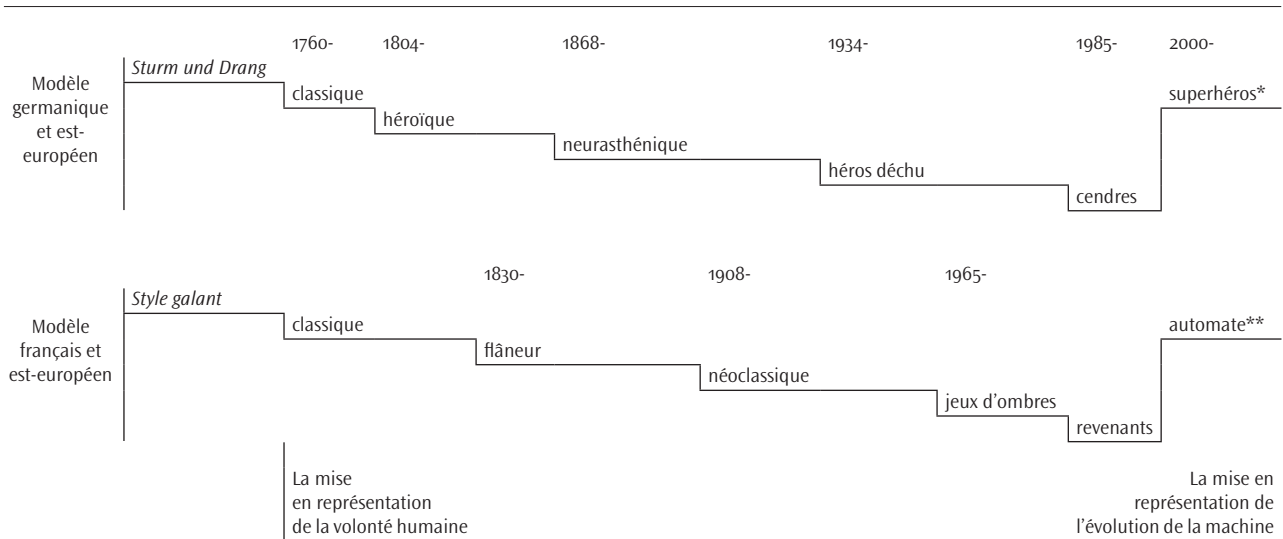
1760- 1804- 1868- 1934- 1985- 2000-

Modèle germanique et est-européen

*Sturm und Drang*

classique

héroïque

neurasthénique

héros déchu

cendres

superhéros*

1830- 1908- 1965-

Modèle français et est-européen

*Style galant*

classique

flâneur

néoclassique

jeux d'ombres

revenants

automate**

La mise en représentation de la volonté humaine

La mise en représentation de l'évolution de la machine